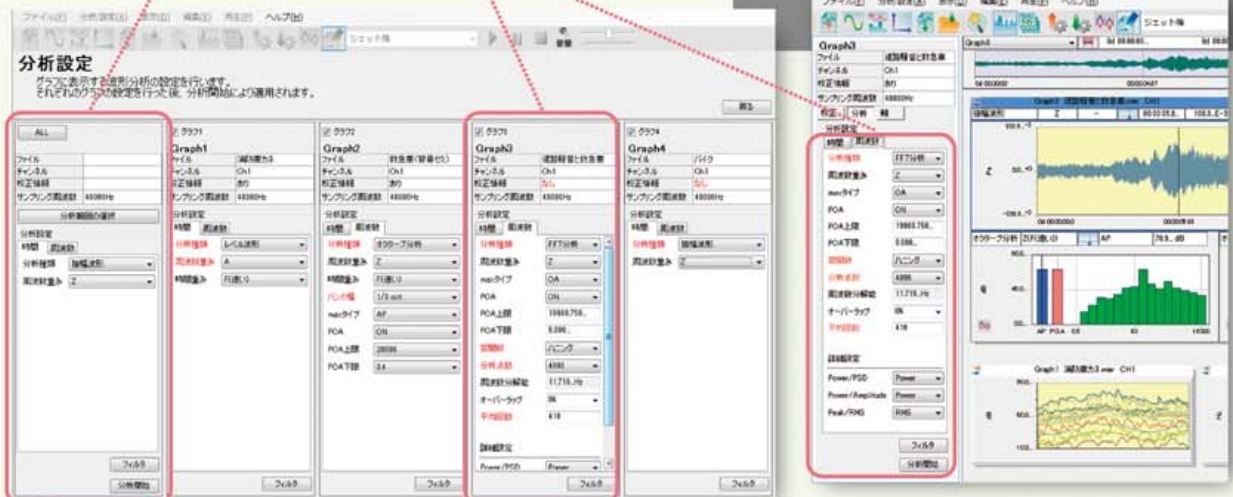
ファイル(F) 分析設定(A) 表示(V) 編集(E) 再生(P) ヘルプ(H)

ジェット機

音量

分析設定

グラフに表示する波形分析の設定を行います。
それぞれのグラフの設定を行った後、分析開始により適用されます。

閉る

ALL

| ファイル | |
|---|---|
| チャンネル | |
| 校正情報 | |
| サンプリング周波数 | 48000Hz |

分析範囲の選択

分析設定
時間 周波数

分析種類 振幅波形
周波数重み Z

フィルタ
分析開始

グラフ1
Graph1

| ファイル | 減防庫ち3 |
|---|---|
| チャンネル | Ch1 |
| 校正情報 | あり |
| サンプリング周波数 | 48000Hz |

分析設定
時間 周波数

分析種類 レベル波形
周波数重み A
時間重み F(速い)

フィルタ

グラフ2
Graph2

| ファイル | 鉄音車(警報セ) |
|---|---|
| チャンネル | Ch1 |
| 校正情報 | あり |
| サンプリング周波数 | 48000Hz |

分析設定
時間 周波数

分析種類 オクターブ分析
周波数重み Z
時間重み F(速い)
バンド幅 1/3 oct
maxタイプ AP
POA ON
POA上限 20000
POA下限 24

フィルタ

グラフ3
Graph3

| ファイル | 道路騒音と鉄音車 |
|---|---|
| チャンネル | Ch1 |
| 校正情報 | なし |
| サンプリング周波数 | 48000Hz |

分析設定
時間 周波数

分析種類 FFT分析
周波数重み Z
maxタイプ OA
POA ON
POA上限 19980.758...
POA下限 8.398...
窓関数 ハニング
分析点数 4096
周波数分解能 11.719...Hz
オーバーラップ 0%
平均回数 418

詳細設定
Power/PSD Power

フィルタ

グラフ4
Graph4

| ファイル | バイク |
|---|---|
| チャンネル | Ch1 |
| 校正情報 | なし |
| サンプリング周波数 | 48000Hz |

分析設定
時間 周波数

分析種類 振幅波形
周波数重み Z

フィルタ

ファイル(F) 分析設定(A) 表示(V) 編集(E) 再生(P) ヘルプ(H)

ジェット機

Graph3

| ファイル | 道路騒音と鉄音車 |
|---|---|
| チャンネル | Ch1 |
| 校正情報 | なし |
| サンプリング周波数 | 48000Hz |

校正 分析 軸

分析設定
時間 周波数

分析種類 FFT分析
周波数重み Z
maxタイプ OA
POA ON
POA上限 19980.758...
POA下限 8.398...
窓関数 ハニング
分析点数 4096
周波数分解能 11.719...Hz
オーバーラップ 0%
平均回数 418

詳細設定
Power/PSD Power
Power/Amplitude Power
Peak/RMS RMS

フィルタ
分析開始

Graph3 道路騒音と鉄音車.wav CH1
振幅波形 Z

オクターブ分析 Z F(速い) AP 79.9... dB

AP POA

Graph1 減防庫ち3.wav CH1